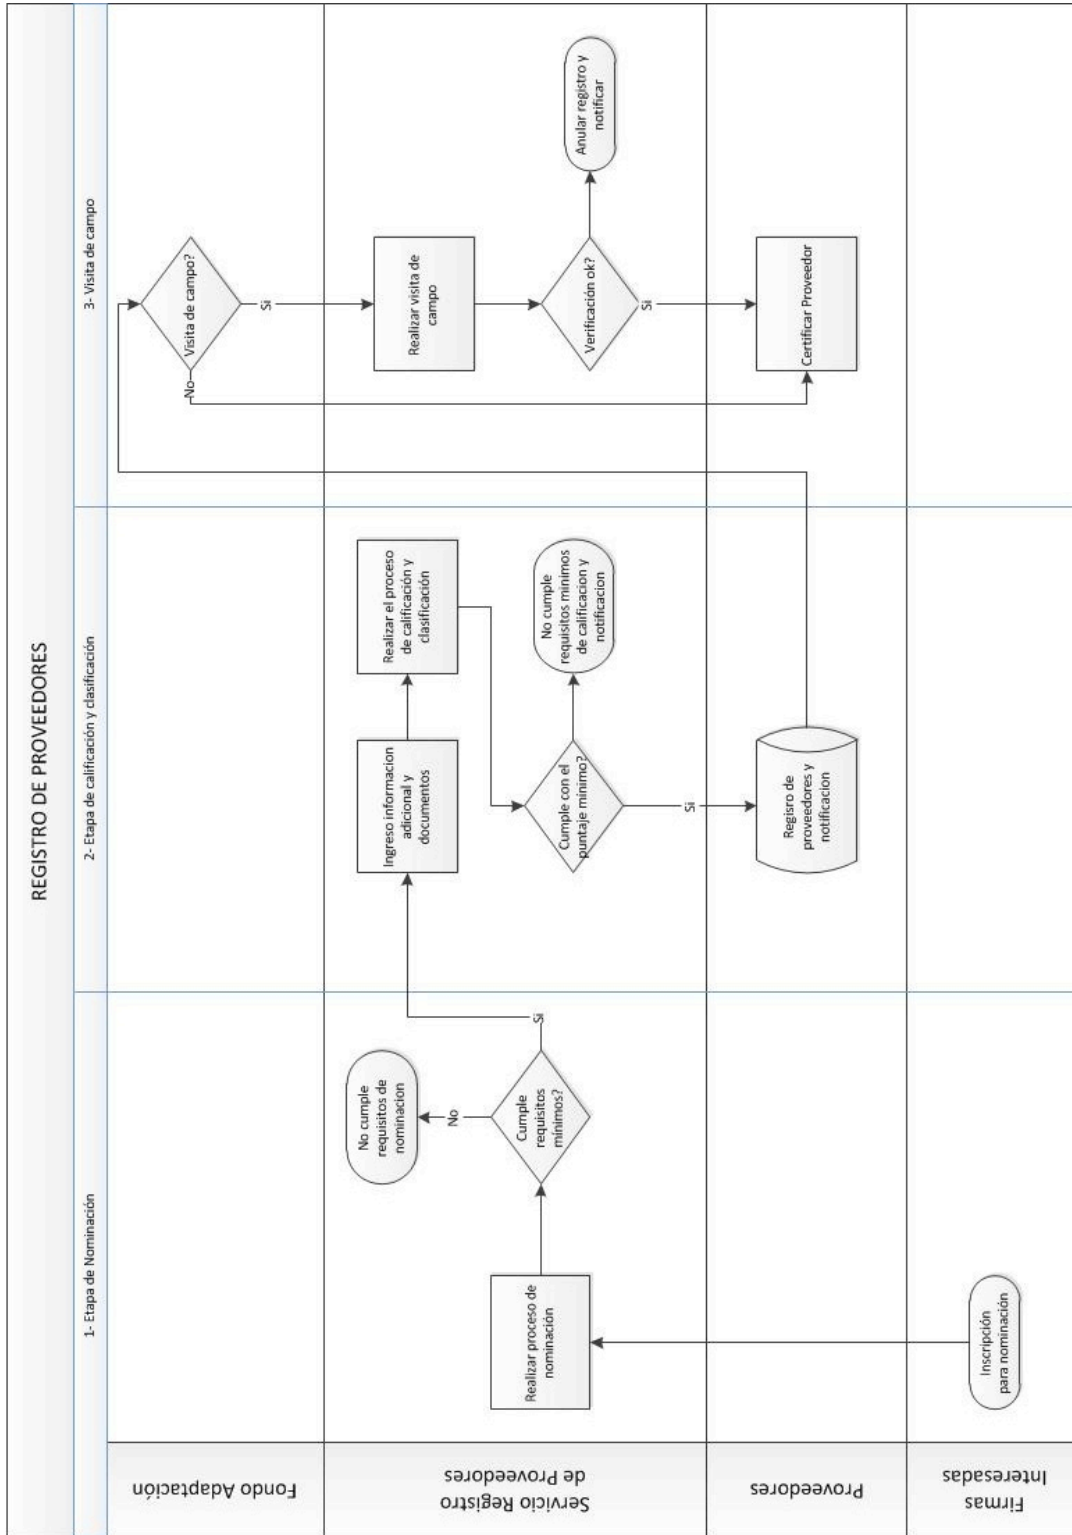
REGISTRO DE PROVEEDORES

1- Etapa de Nominación

2- Etapa de calificación y clasificación

3- Visita de campo

Fondo Adaptación

Servicio Registro de Proveedores

Proveedores

Firmas Interesadas

Inscripción para nominación

Realizar proceso de nominación

Cumple requisitos mínimos?

No

No cumple requisitos de nominacion

Si

Ingreso informacion adicional y documentos

Realizar el proceso de calificación y clasificación

Cumple con el puntaje mínimo?

No cumple requisitos minimos de calificacion y notificacion

Si

Regisro de proveedores y notificacion

Visita de campo?

No

Si

Realizar visita de campo

Verificación ok?

Anular registro y notificar

Si

Certificar Proveedor